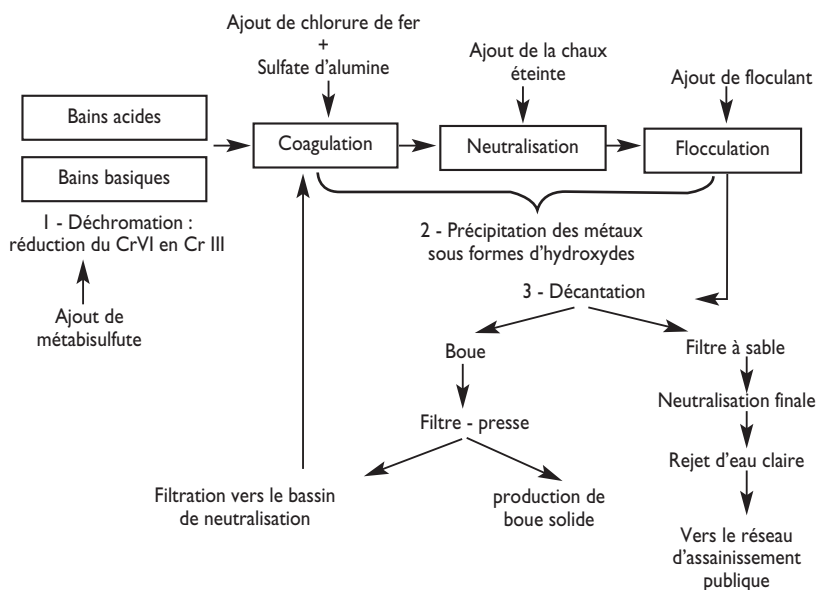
Ajout de chlorure de fer
+
Sulfate d'alumine

Ajout de la chaux éteinte

Ajout de floculant

Bains acides

Bains basiques

Coagulation

Neutralisation

Flocculation

1 - Déchromation : réduction du CrVI en Cr III

Ajout de métabisulfute

2 - Précipitation des métaux sous formes d'hydroxydes

3 - Décantation

Boue

Filtre - presse

Filtration vers le bassin de neutralisation

production de boue solide

Filtre à sable

Neutralisation finale

Rejet d'eau claire

Vers le réseau d'assainissement publique